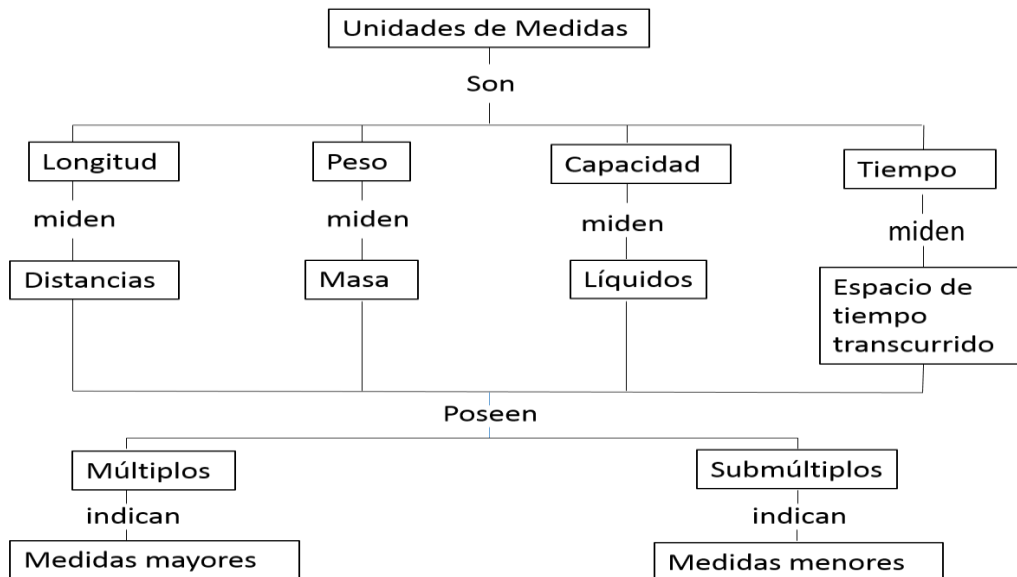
Unidades de Medidas

Son

Longitud

miden

Distancias

Peso

miden

Masa

Capacidad

miden

Líquidos

Tiempo

miden

Espacio de tiempo transcurrido

Poseen

Múltiplos

indican

Medidas mayores

Submúltiplos

indican

Medidas menores